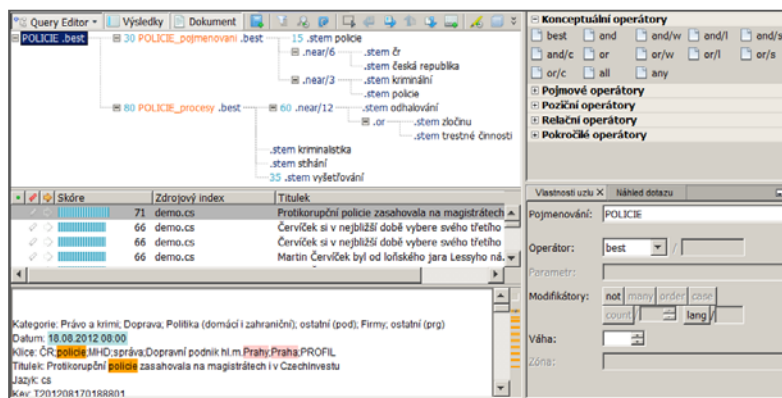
Query Editor ▾ | Výsledky | Dokument

POLICIE .best
30 POLICIE_pojmenovani .best
15 .stem policie
.near/6
.stem čr
.stem česká republika
.near/3
.stem kriminální
.stem policie
80 POLICIE_procesy .best
60 .near/12
.stem odhalování
.or
.stem zločinu
.stem trestné činnosti
.stem kriminalistika
.stem stíhání
35 .stem vyšetřování

| Skóre | Zdrojový index | Titulek |
|---|---|---|
| 71 | demo.cs | Protikorupční policie zasahovala na magistrátech |
| 66 | demo.cs | Červíček si v nejbližší době vybere svého třetího |
| 66 | demo.cs | Červíček si v nejbližší době vybere svého třetího |
| 66 | demo.cs | Martin Červíček byl od loňského jara Lessyho ná... |

Kategorie: Právo a krimi; Doprava; Politika (domácí i zahraniční); ostatní (pod); Firmy; ostatní (prg)
Datum: 18.08.2012 08.00
Klíče: ČR;policie;MHD;správa;Dopravní podnik hl.m.Prahy;Praha;PROFIL
Titulek: Protikorupční policie zasahovala na magistrátech i v Czechinvestu
Jazyk: cs
Key: T201208170188801

Konceptuální operátory
best | and | and/w | and/l | and/s
and/c | or | or/w | or/l | or/s
or/c | all | any
Pojmové operátory
Poziční operátory
Relační operátory
Pokročilé operátory

Vlastnosti uzlu | Náhled dotazu
Pojmenování: POLICIE
Operátor: best
Parametr:
Modifikátory: not | many | order | case
count | lang
Váha:
Zóna: